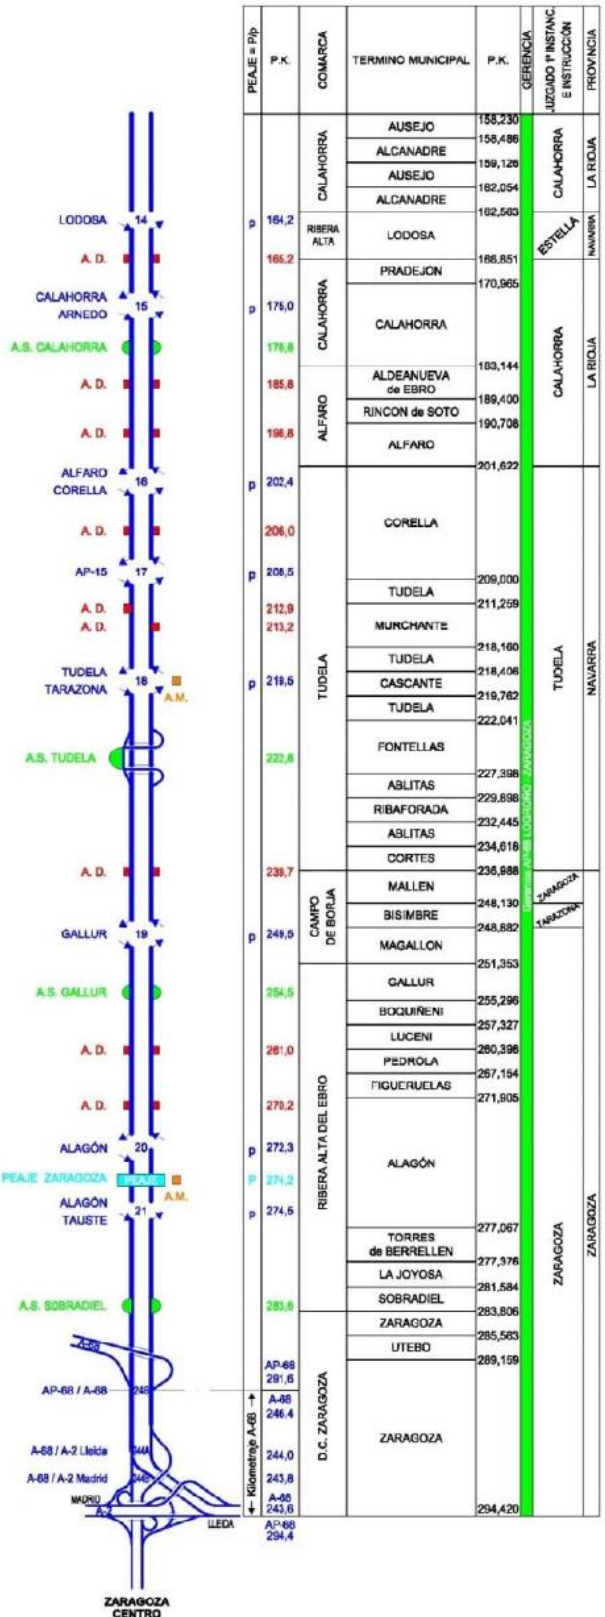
| PEAJE = P/p | P.K. | COMARCA | TERMINO MUNICIPAL | P.K. | GERENCIA | JUZGADO 1ª INSTANC. E INSTRUCCIÓN | PROVINCIA |
|---|---|---|---|---|---|---|---|
| | | CALAHORRA | AUSEJO | 158,230 | | CALAHORRA | LA RIOJA |
| | | | ALCANADRE | 158,486 | | | |
| | | | AUSEJO | 159,126 | | | |
| | | | ALCANADRE | 162,054 | | | |
| p | 164,2 | RIBERA ALTA | LODOSA | 162,563 | | ESTELLA | NAVARRA |
| | 165,2 | CALAHORRA | PRADEJON | 166,851 | | CALAHORRA | LA RIOJA |
| p | 175,0 | | CALAHORRA | 170,965 | | | |
| | 176,6 | | | | | | |
| | 185,8 | ALFARO | ALDEANUEVA de EBRO | 183,144 | | | |
| | | | RINCON de SOTO | 189,400 | | | |
| | 196,8 | | ALFARO | 190,708 | | | |
| p | 202,4 | TUDELA | CORELLA | 201,622 | | TUDELA | NAVARRA |
| | 206,0 | | | | | | |
| p | 208,5 | | TUDELA | 209,000 | | | |
| | 212,9 | | MURCHANTE | 211,259 | | | |
| | 213,2 | | | | | | |
| p | 219,6 | | TUDELA | 218,160 | | | |
| | | | CASCANTE | 218,406 | | | |
| | | | TUDELA | 219,762 | | | |
| | 222,8 | | FONTELLAS | 222,041 | | | |
| | | | ABLITAS | 227,398 | | | |
| | | | RIBAFORADA | 229,898 | | | |
| | | | ABLITAS | 232,445 | | | |
| | | | CORTES | 234,618 | | | |
| | 239,7 | CAMPO DE BORJA | MALLEN | 236,988 | | ZARAGOZA | |
| | | | BISIMBRE | 248,130 | | TARAZONA | |
| p | 249,5 | | MAGALLON | 248,882 | | | |
| | 254,5 | RIBERA ALTA DEL EBRO | GALLUR | 251,353 | | ZARAGOZA | ZARAGOZA |
| | | | BOQUIÑENI | 255,296 | | | |
| | | | LUCENI | 257,327 | | | |
| | 261,0 | | PEDROLA | 260,396 | | | |
| | | | FIGUERUELAS | 267,154 | | | |
| | 270,2 | | ALAGÓN | 271,905 | | | |
| p | 272,3 | | | | | | |
| P | 274,2 | | | | | | |
| p | 274,6 | | TORRES de BERRELLEN | 277,067 | | | |
| | | | LA JOYOSA | 277,376 | | | |
| | 281,6 | | SOBRADIEL | 281,584 | | | |
| | | D.C. ZARAGOZA | ZARAGOZA | 283,806 | | | |
| | AP-68 291,6 | | UTEBO | 285,583 | | | |
| ↑ Kilometraje A-68 ↓ | A-68 246,4 | | ZARAGOZA | 289,159 | | | |
| | 244,0 | | | | | | |
| | 243,8 | | | | | | |
| | A-68 243,6 | | | 294,420 | | | |
| | AP-68 294,4 | | | | | | |

Gerencia AP-68 LOGROÑO - ZARAGOZA

LODOSA 14
A. D.
CALAHORRA ARNEDO 15
A.S. CALAHORRA
A. D.
A. D.
ALFARO CORELLA 16
A. D.
AP-15 17
A. D.
A. D.
TUDELA TARAZONA 18 A.M.
A.S. TUDELA
A. D.
GALLUR 19
A.S. GALLUR
A. D.
A. D.
ALAGÓN 20
PEAJE ZARAGOZA PEAJE A.M.
ALAGÓN TAUSTE 21
A.S. SOBRADIEL
A-68
AP-68 / A-68 248
A-68 / A-2 Lleida 244A
A-68 / A-2 Madrid 244B
MADRID A-2
LLEIDA
ZARAGOZA CENTRO